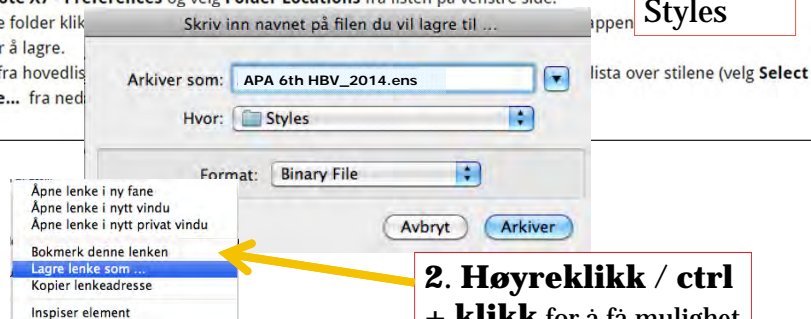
ote X7 > Preferences og velg Folder Locations fra listen på venstre side.

e folder klik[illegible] appen

r å lagre.

fra hovedlis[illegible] lista over stilene (velg Select

e... fra ned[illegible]

Styles

Skriv inn navnet på filen du vil lagre til ...

Arkiver som: APA 6th HBV_2014.ens

Hvor: Styles

Format: Binary File

Avbryt Arkiver

Åpne lenke i ny fane
Åpne lenke i nytt vindu
Åpne lenke i nytt privat vindu
Bokmerk denne lenken
Lagre lenke som ...
Kopier lenkeadresse
Inspiser element

2. Høyreklikk / ctrl + klikk for å få mulighet